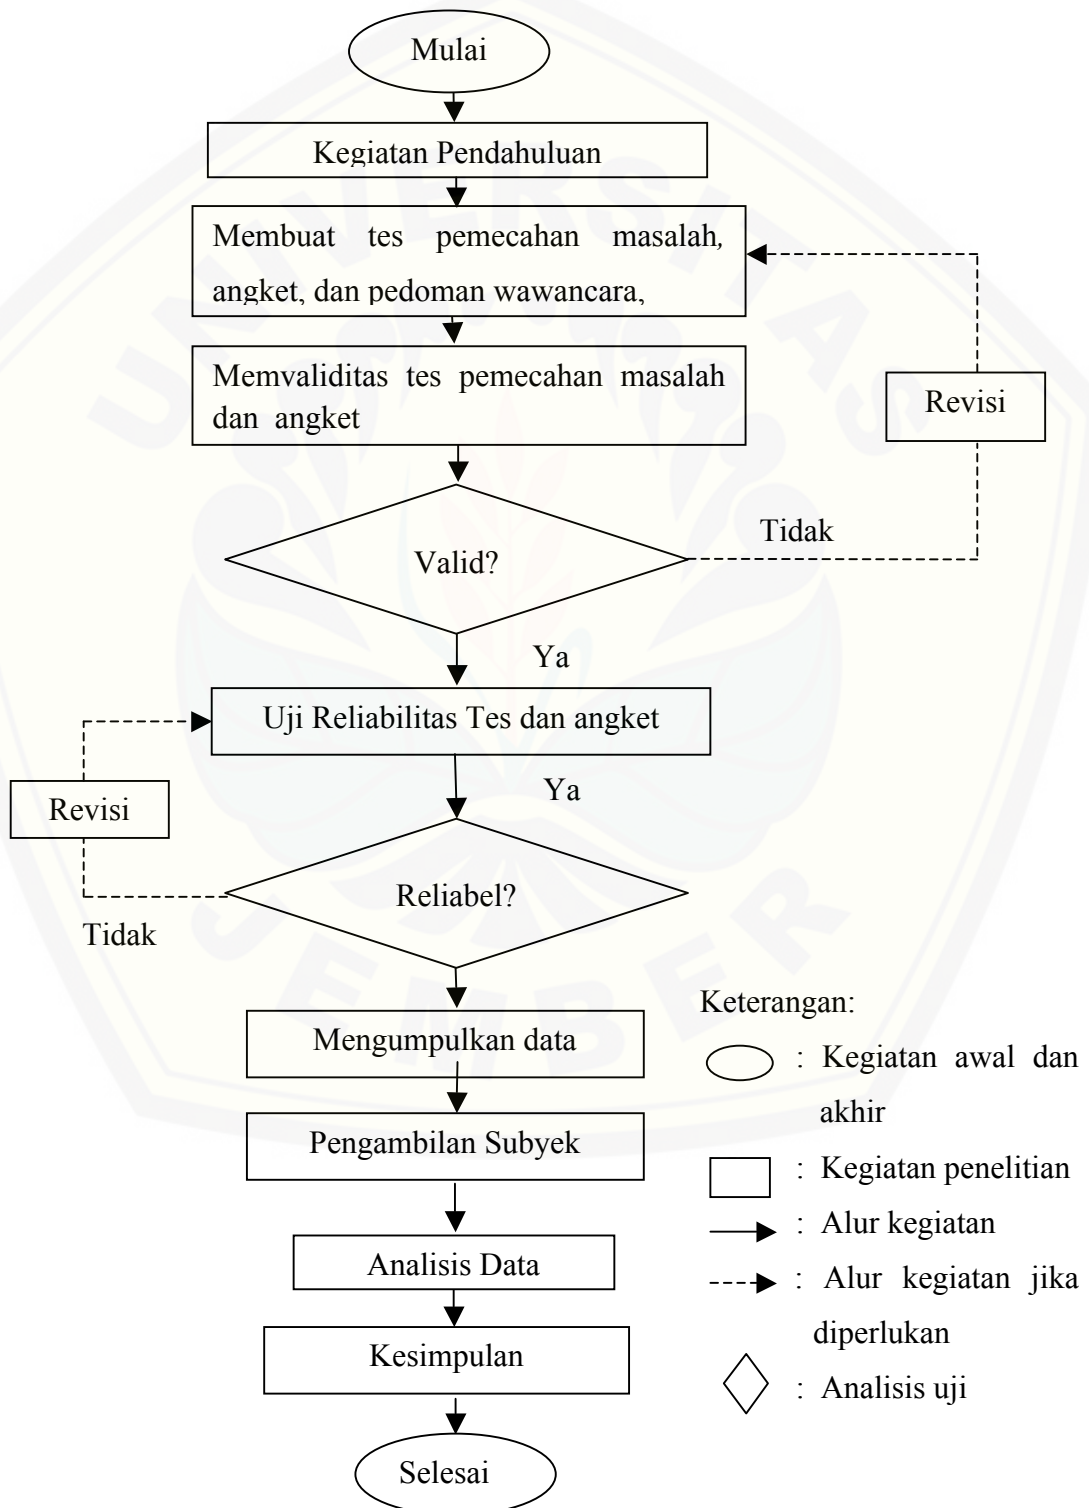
Mulai

Kegiatan Pendahuluan

Membuat tes pemecahan masalah, angket, dan pedoman wawancara,

Memvaliditas tes pemecahan masalah dan angket

Revisi

Tidak

Valid?

Ya

Uji Reliabilitas Tes dan angket

Ya

Revisi

Reliabel?

Tidak

Mengumpulkan data

Pengambilan Subyek

Analisis Data

Kesimpulan

Selesai

Keterangan:

: Kegiatan awal dan akhir

: Kegiatan penelitian

: Alur kegiatan

: Alur kegiatan jika diperlukan

: Analisis uji